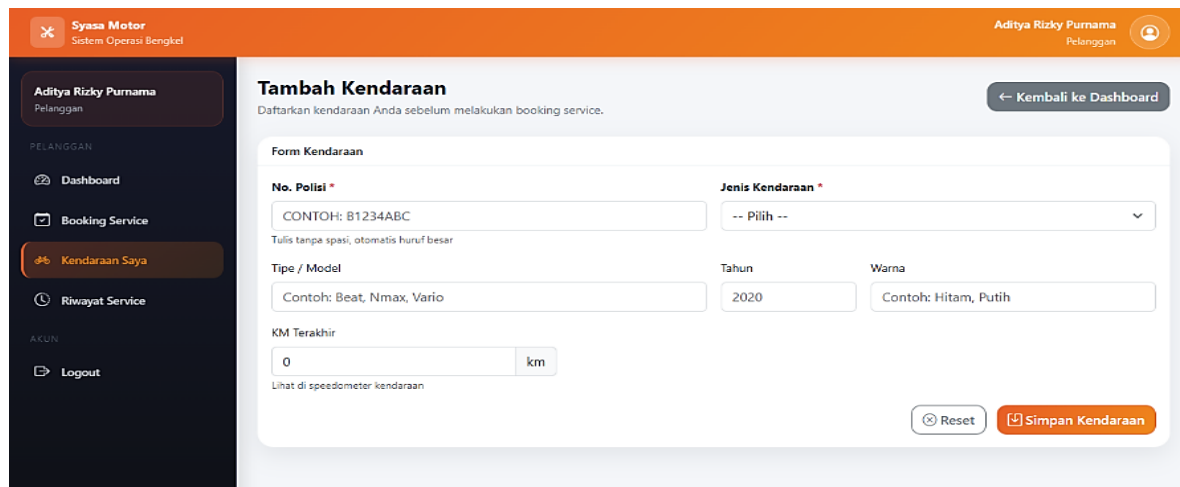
Syasa Motor
Sistem Operasi Bengkel

Aditya Rizky Purnama
Pelanggan

Aditya Rizky Purnama
Pelanggan

PELANGGAN

Dashboard

Booking Service

Kendaraan Saya

Riwayat Service

AKUN

Logout

Tambah Kendaraan
Daftarkan kendaraan Anda sebelum melakukan booking service.

← Kembali ke Dashboard

Form Kendaraan

No. Polisi *
CONTOH: B1234ABC
Tulis tanpa spasi, otomatis huruf besar

Jenis Kendaraan *
-- Pilih --

Tipe / Model
Contoh: Beat, Nmax, Vario

Tahun
2020

Warna
Contoh: Hitam, Putih

KM Terakhir
0
km
Lihat di speedometer kendaraan

Reset

Simpan Kendaraan